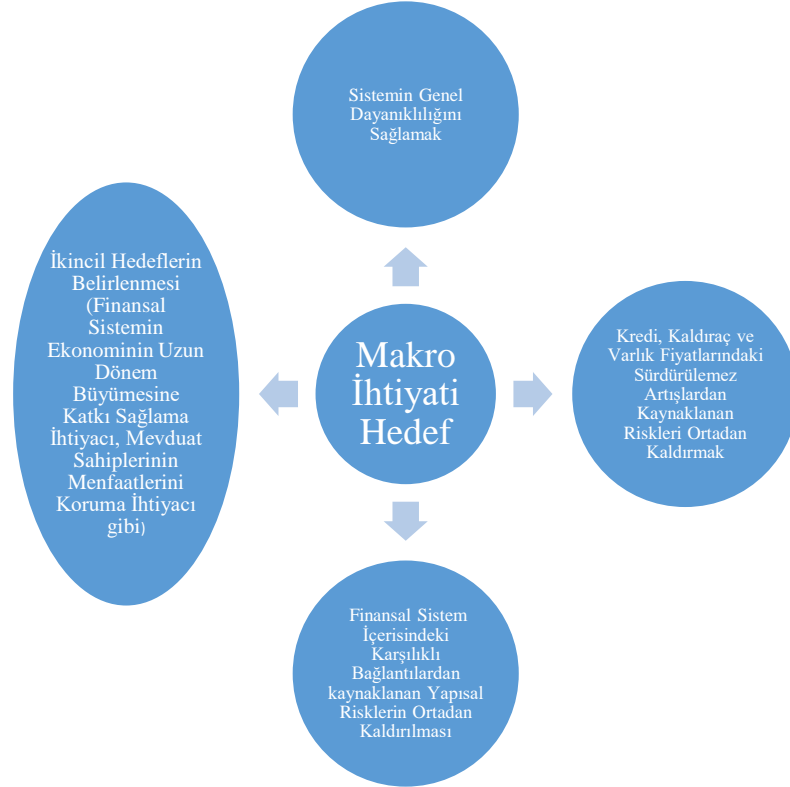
Sistemin Genel Dayanıklılığını Sağlamak

İkincil Hedeflerin Belirlenmesi (Finansal Sistemin Ekonominin Uzun Dönem Büyümesine Katkı Sağlama İhtiyacı, Mevduat Sahiplerinin Menfaatlerini Koruma İhtiyacı gibi)

Makro İhtiyati Hedef

Kredi, Kaldıraç ve Varlık Fiyatlarındaki Sürdürülemez Artışlardan Kaynaklanan Riskleri Ortadan Kaldırmak

Finansal Sistem İçerisindeki Karşılıklı Bağlantılardan kaynaklanan Yapısal Risklerin Ortadan Kaldırılması